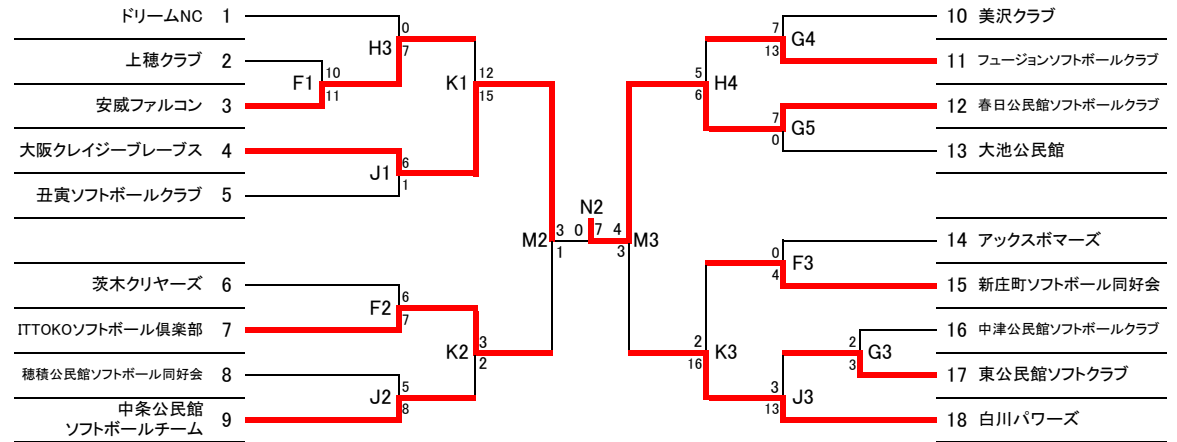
ドリームNC 1
上穂クラブ 2
安威ファルコン 3
大阪クレイジーブレーブス 4
丑寅ソフトボールクラブ 5
茨木クリヤーズ 6
ITTOKOソフトボール倶楽部 7
穂積公民館ソフトボール同好会 8
中条公民館ソフトボールチーム 9

H3 0 7
F1 10 11
K1 12 15
J1 6 1
F2 6 7
K2 3 2
J2 5 8
M2 3 1
N2 0 7
M3 4 3

10 美沢クラブ
11 フュージョンソフトボールクラブ
12 春日公民館ソフトボールクラブ
13 大池公民館
14 アックスボマーズ
15 新庄町ソフトボール同好会
16 中津公民館ソフトボールクラブ
17 東公民館ソフトクラブ
18 白川パワーズ

G4 7 13
H4 5 6
G5 7 0
F3 0 4
K3 2 16
G3 2 3
J3 3 13